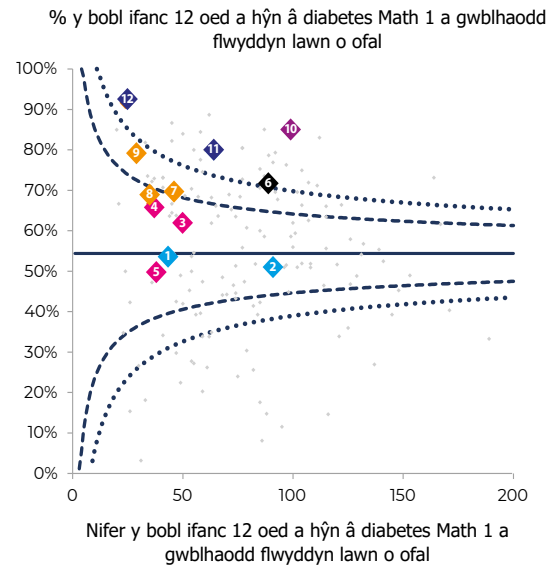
% y bobl ifanc 12 oed a hŷn â diabetes Math 1 a gwblhaodd flwyddyn lawn o ofal

100%
90%
80%
70%
60%
50%
40%
30%
20%
10%
0%

0
50
100
150
200

12
9
11
10
6
8
7
4
3
1
2
5

Nifer y bobl ifanc 12 oed a hŷn â diabetes Math 1 a gwblhaodd flwyddyn lawn o ofal